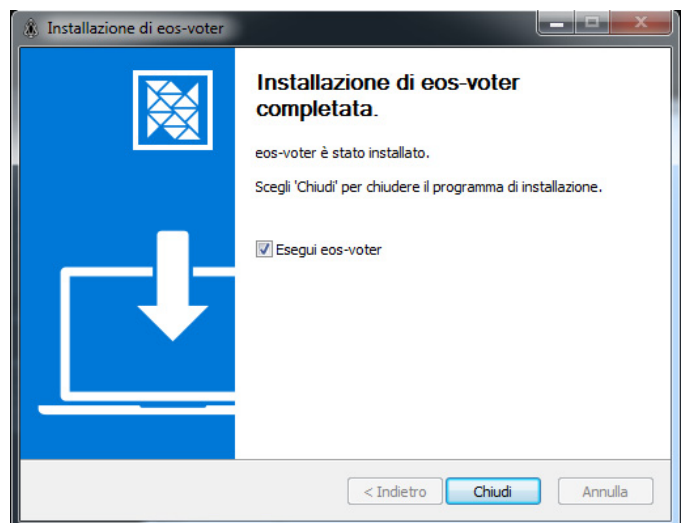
Installazione di eos-voter

Installazione di eos-voter completata.

eos-voter è stato installato.

Scegli 'Chiudi' per chiudere il programma di installazione.

Esegui eos-voter

< Indietro
Chiudi
Annulla